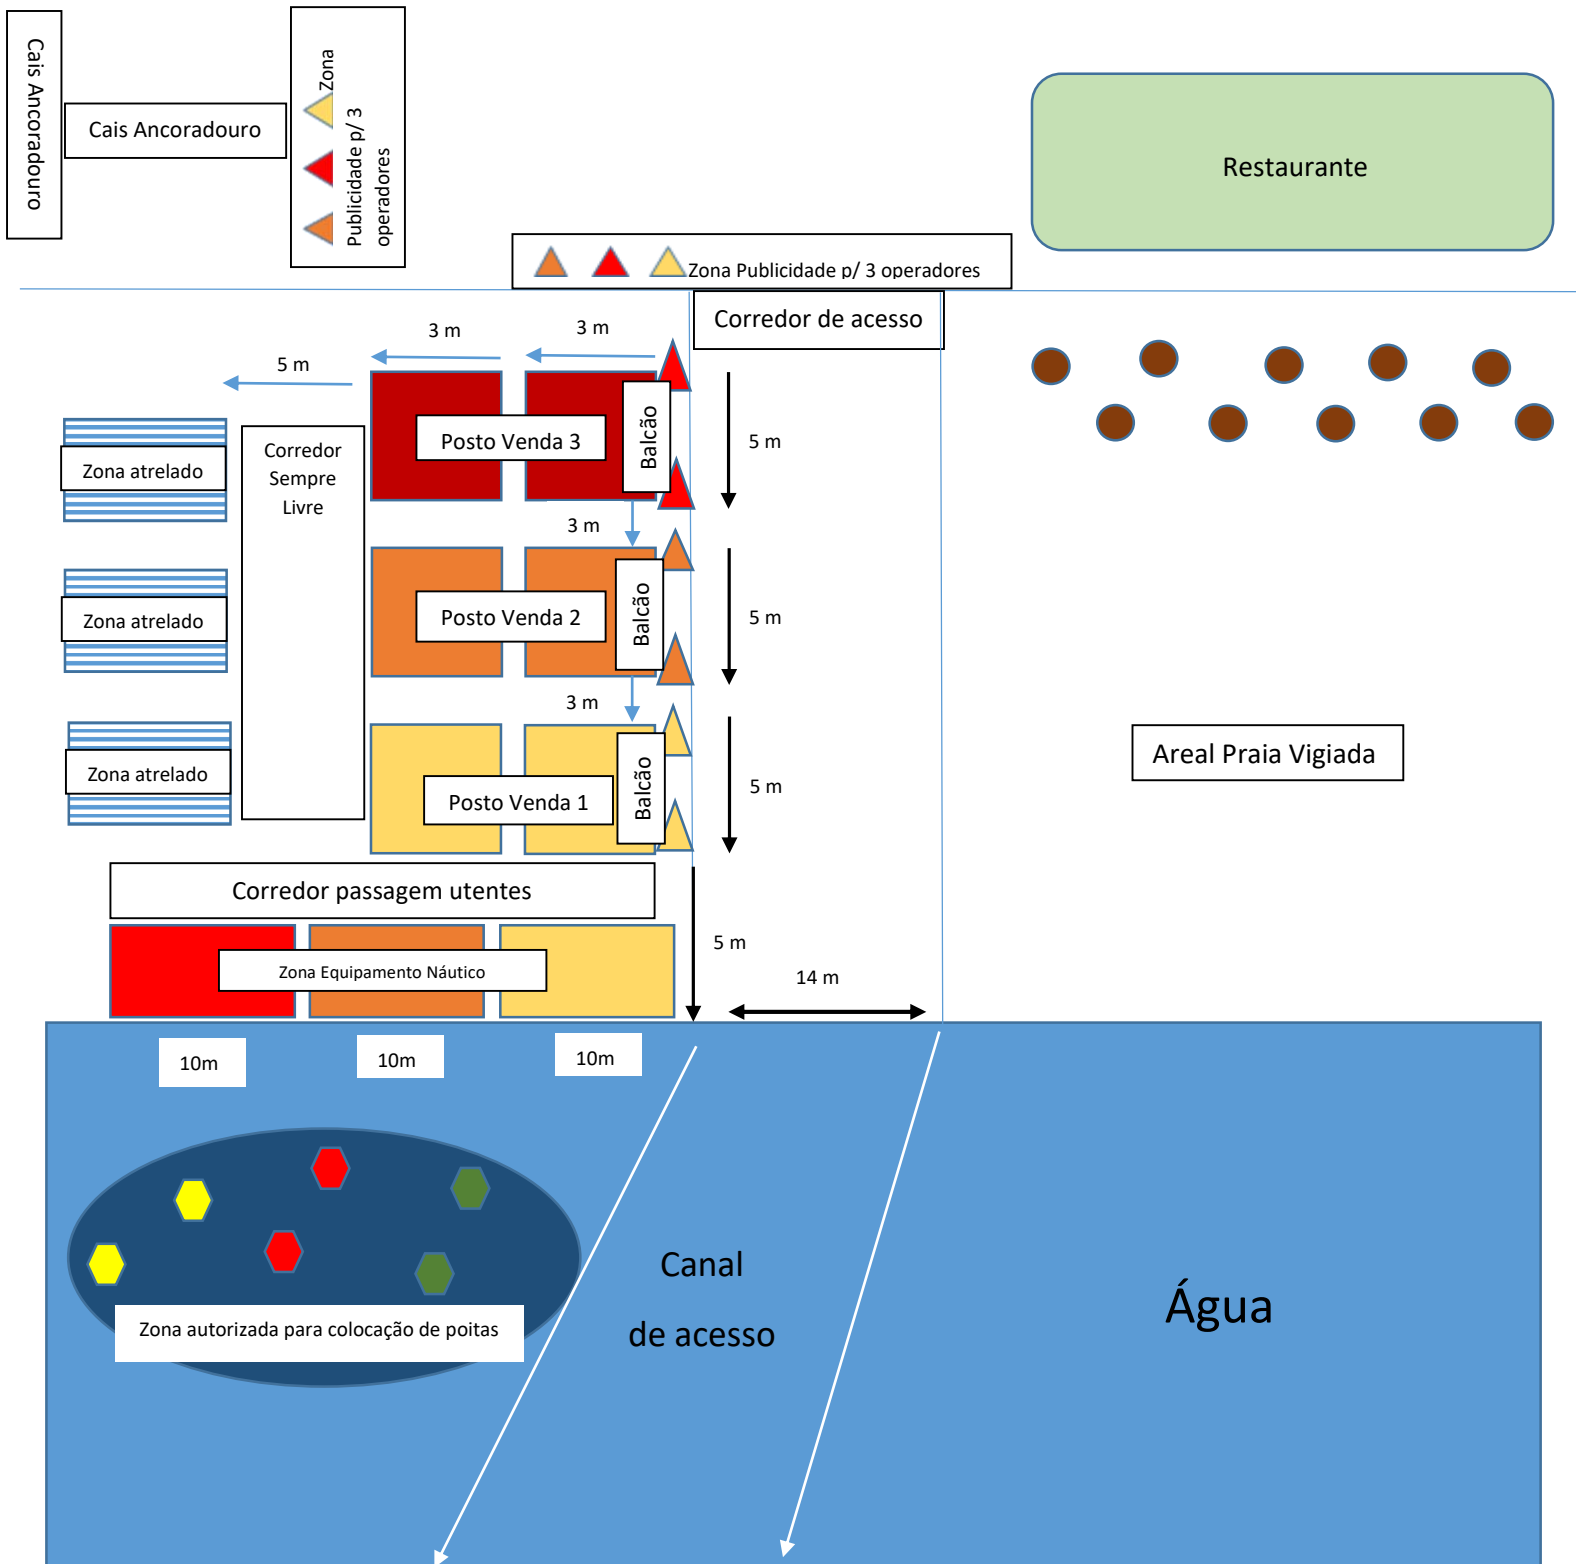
Cais Ancoradouro

Cais Ancoradouro

Zona Publicidade p/ 3 operadores

Restaurante

Zona Publicidade p/ 3 operadores

Corredor de acesso

3 m

3 m

5 m

Posto Venda 3

Balcão

5 m

Zona atrelado

Corredor Sempre Livre

3 m

Posto Venda 2

Balcão

5 m

Zona atrelado

3 m

Zona atrelado

Posto Venda 1

Balcão

5 m

Areal Praia Vigiada

Corredor passagem utentes

Zona Equipamento Náutico

5 m

14 m

10m

10m

10m

Zona autorizada para colocação de poitas

Canal

de acesso

Água